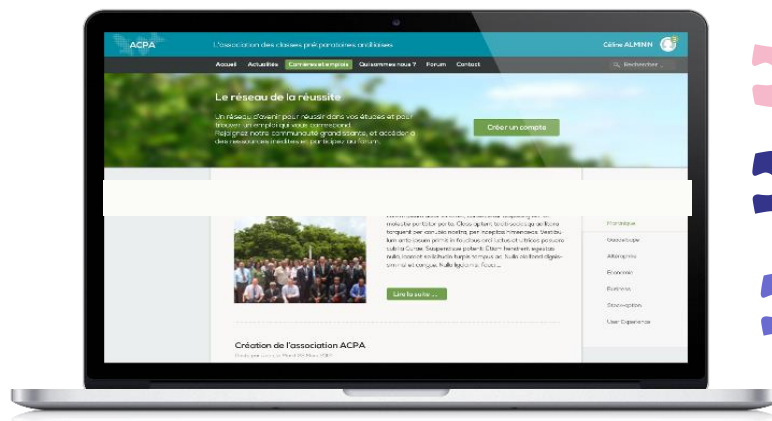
ACPA

L'association des classes préparatoires antillaises

Céline ALMNN

Accueil Actualités Carrières et emplois Qui sommes nous ? Forum Contact

Rechercher...

Le réseau de la réussite

Un réseau d'avenir pour réussir dans vos études et pour trouver un emploi qui vous correspond. Rejoignez notre communauté grandissante, et accédez à des ressources inédites en participant au forum.

Créer un compte

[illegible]

Martinique

Guadeloupe

Alternance

Économie

Business

Stereotypes

User Experience

Lire la suite ...

Création de l'association ACPA

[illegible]